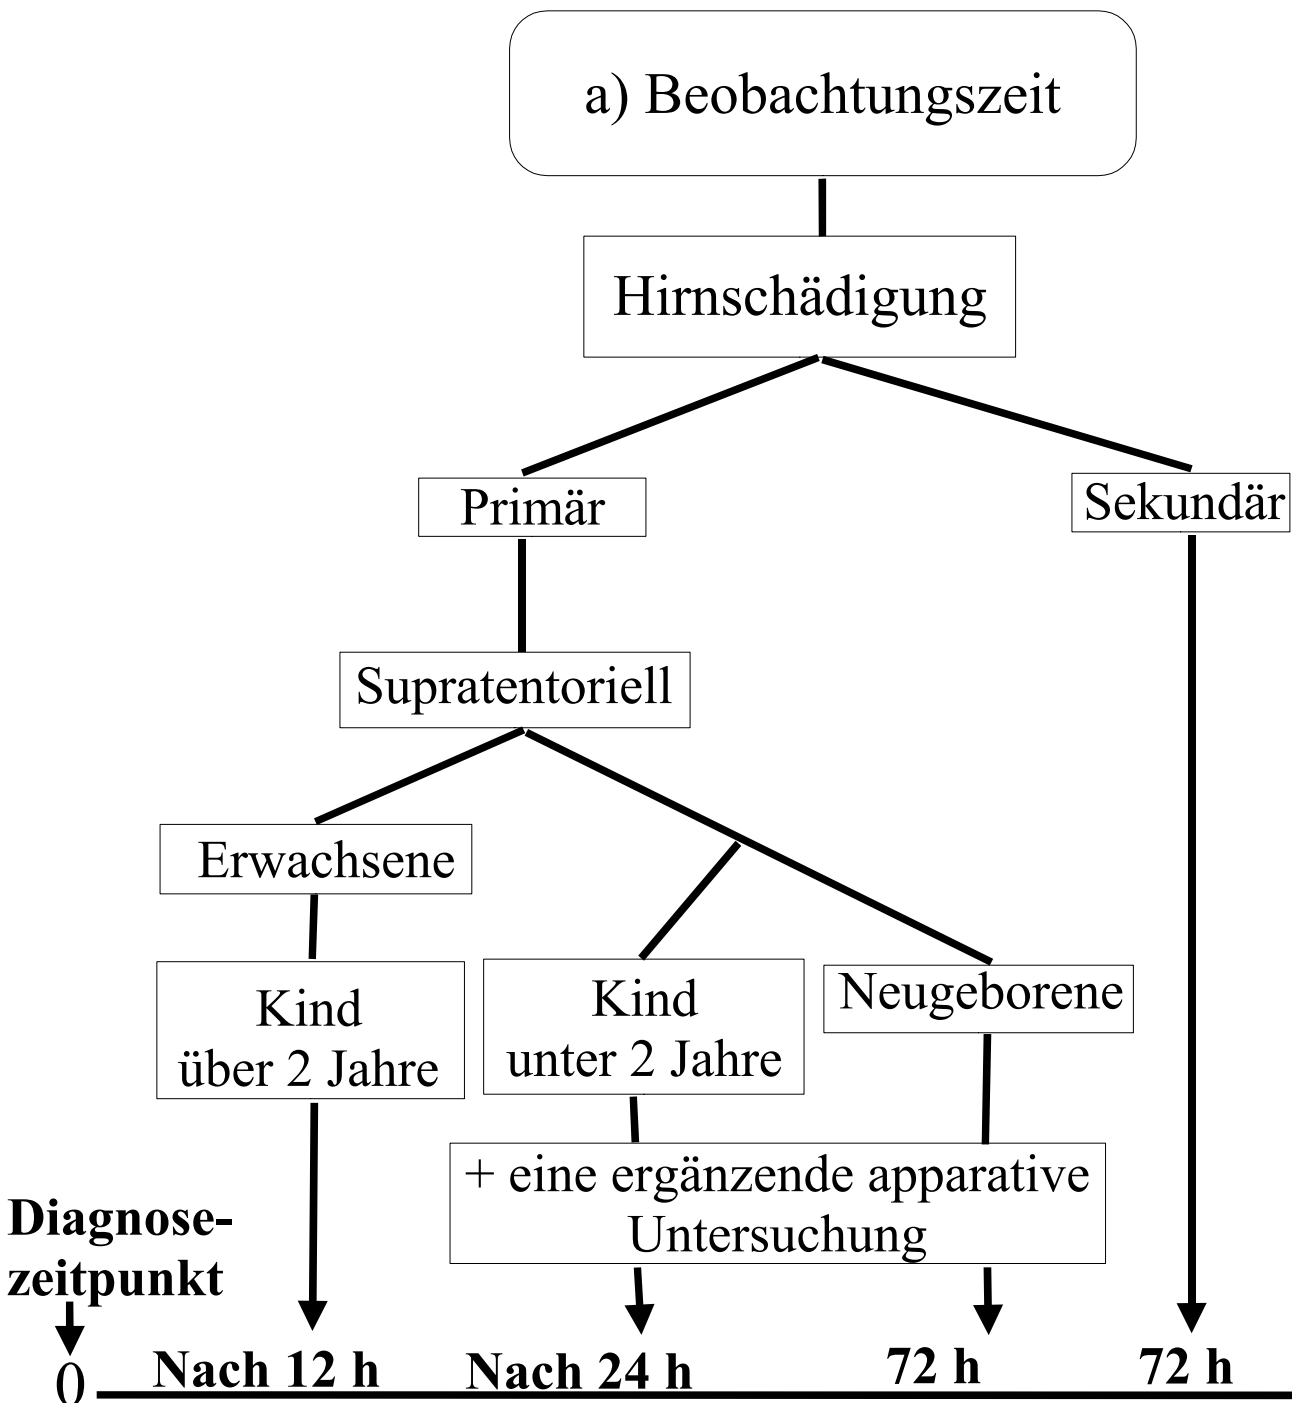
a) Beobachtungszeit

Hirnschädigung

Primär

Sekundär

Supratentoriell

Erwachsene

Kind über 2 Jahre

Kind unter 2 Jahre

Neugeborene

+ eine ergänzende apparative Untersuchung

Diagnosezeitpunkt

0

Nach 12 h

Nach 24 h

72 h

72 h